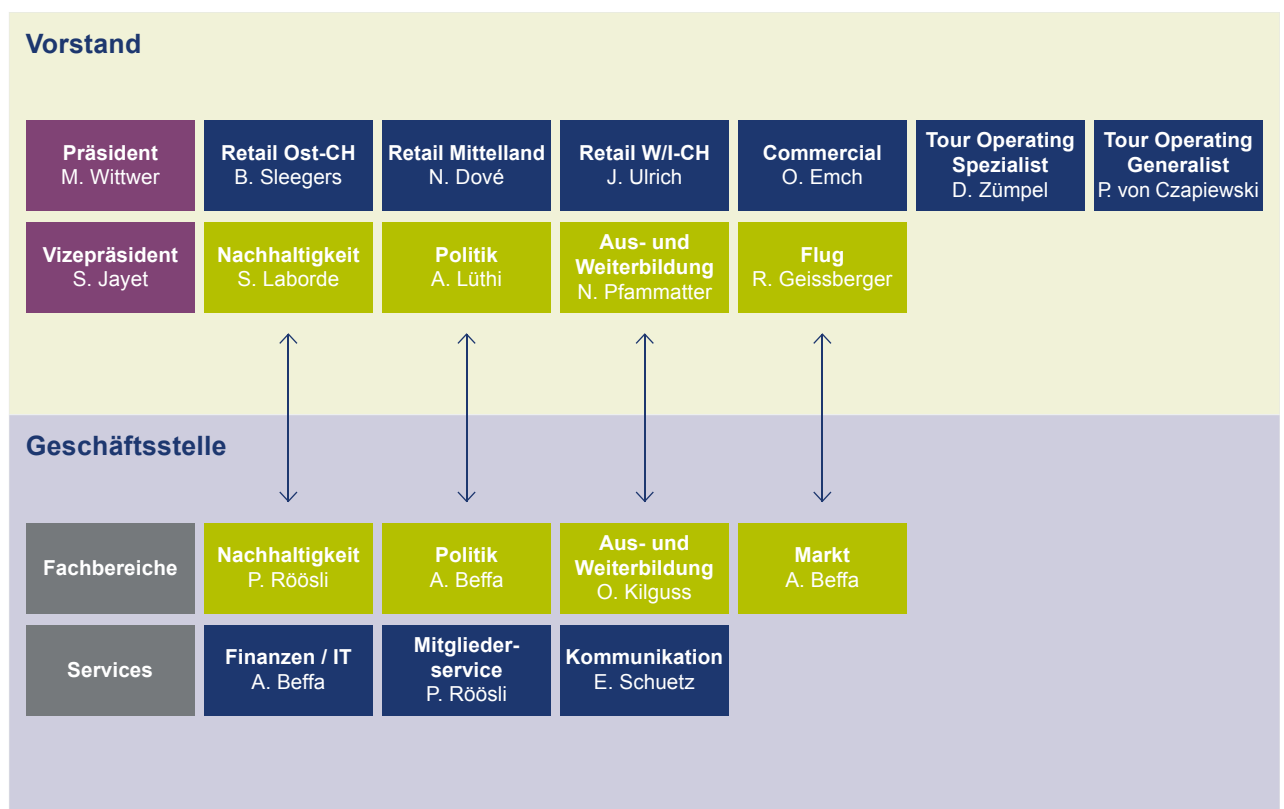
Vorstand

Präsident
M. Wittwer

Retail Ost-CH
B. Sleegers

Retail Mittelland
N. Dové

Retail W/I-CH
J. Ulrich

Commercial
O. Emch

Tour Operating Spezialist
D. Zümpel

Tour Operating Generalist
P. von Czapiewski

Vizepräsident
S. Jayet

Nachhaltigkeit
S. Laborde

Politik
A. Lüthi

Aus- und Weiterbildung
N. Pfammatter

Flug
R. Geissberger

Geschäftsstelle

Fachbereiche

Nachhaltigkeit
P. Röösli

Politik
A. Beffa

Aus- und Weiterbildung
O. Kilguss

Markt
A. Beffa

Services

Finanzen / IT
A. Beffa

Mitgliederservice
P. Röösli

Kommunikation
E. Schuetz